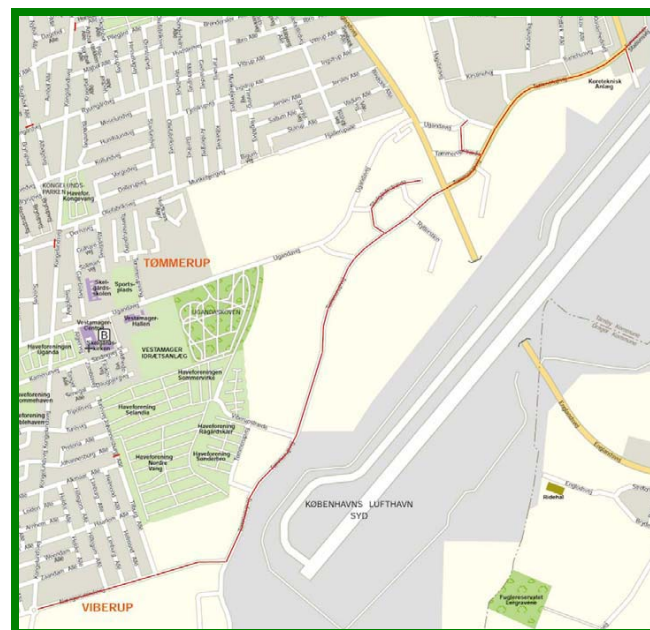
TØMMERUP

KONGELUNDS-PARKEN

Haveforening Kongevang

Skel-større-skolen

Sports-plads

Vestamager-Centret

Vestamager-Hallen

Haveforeningen Uganda

VESTAMAGER IDRÆTSANLÆG

UGANDAHAVEN

Haveforeningen Sommerværket

Haveforening Selandia

Haveforening Ragærhaven

Haveforening Nordre Vang

Haveforening Søndervej

Ugandavej

Tømmerupvej

Kontrolteknisk Anlæg

KØBENHAVNS LUFTHAVN SYD

Ridehal

Fuglereservatet Løbgravene

VIBERUP

B